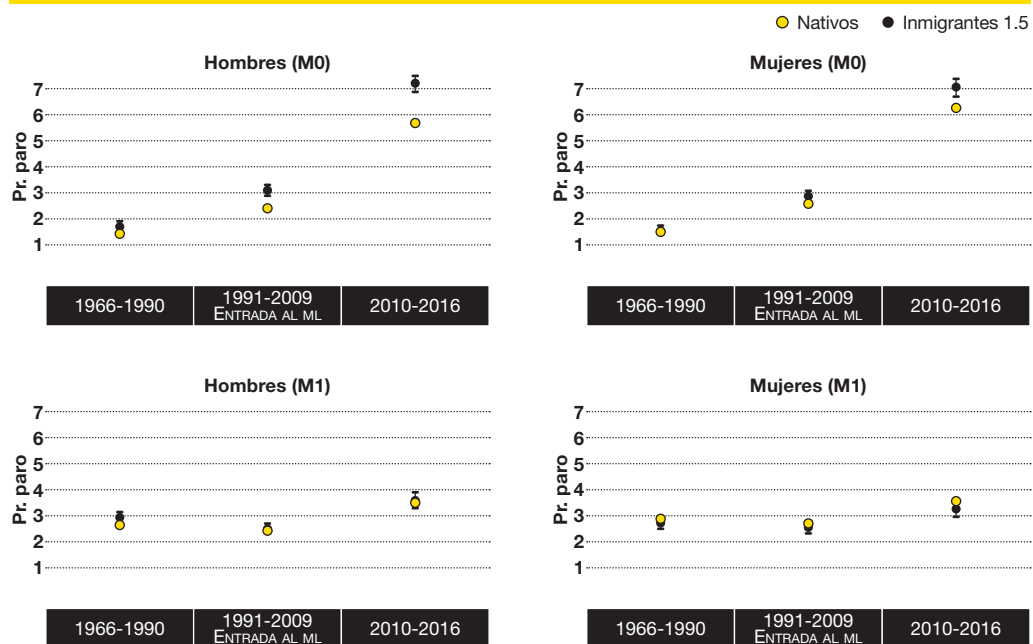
Nativos
Inmigrantes 1.5

Hombres (M0)

Pr. paro
7
6
5
4
3
2
1

1966-1990
1991-2009 Entrada al ml
2010-2016

Mujeres (M0)

Pr. paro
7
6
5
4
3
2
1

1966-1990
1991-2009 Entrada al ml
2010-2016

Hombres (M1)

Pr. paro
7
6
5
4
3
2
1

1966-1990
1991-2009 Entrada al ml
2010-2016

Mujeres (M1)

Pr. paro
7
6
5
4
3
2
1

1966-1990
1991-2009 Entrada al ml
2010-2016